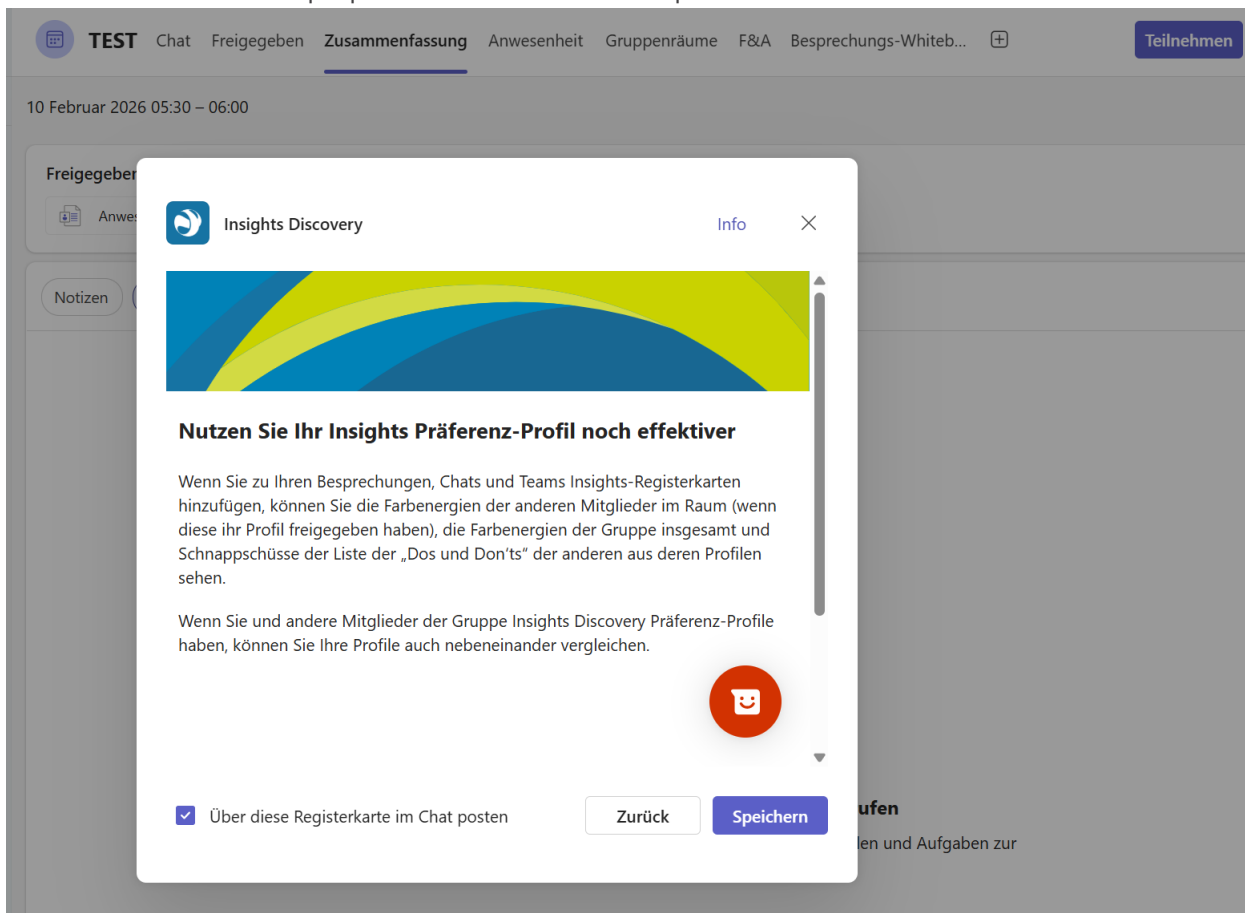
TEST Chat Freigegeben Zusammenfassung Anwesenheit Gruppenräume F&A Besprechungs-Whiteb... Teilnehmen

10 Februar 2026 05:30 – 06:00

Freigegeben

Anwes

Notizen

Insights Discovery Info

Nutzen Sie Ihr Insights Präferenz-Profil noch effektiver

Wenn Sie zu Ihren Besprechungen, Chats und Teams Insights-Registerkarten hinzufügen, können Sie die Farbenergien der anderen Mitglieder im Raum (wenn diese ihr Profil freigegeben haben), die Farbenergien der Gruppe insgesamt und Schnappschüsse der Liste der „Dos und Don'ts" der anderen aus deren Profilen sehen.

Wenn Sie und andere Mitglieder der Gruppe Insights Discovery Präferenz-Profile haben, können Sie Ihre Profile auch nebeneinander vergleichen.

Über diese Registerkarte im Chat posten

Zurück Speichern

ufen

len und Aufgaben zur